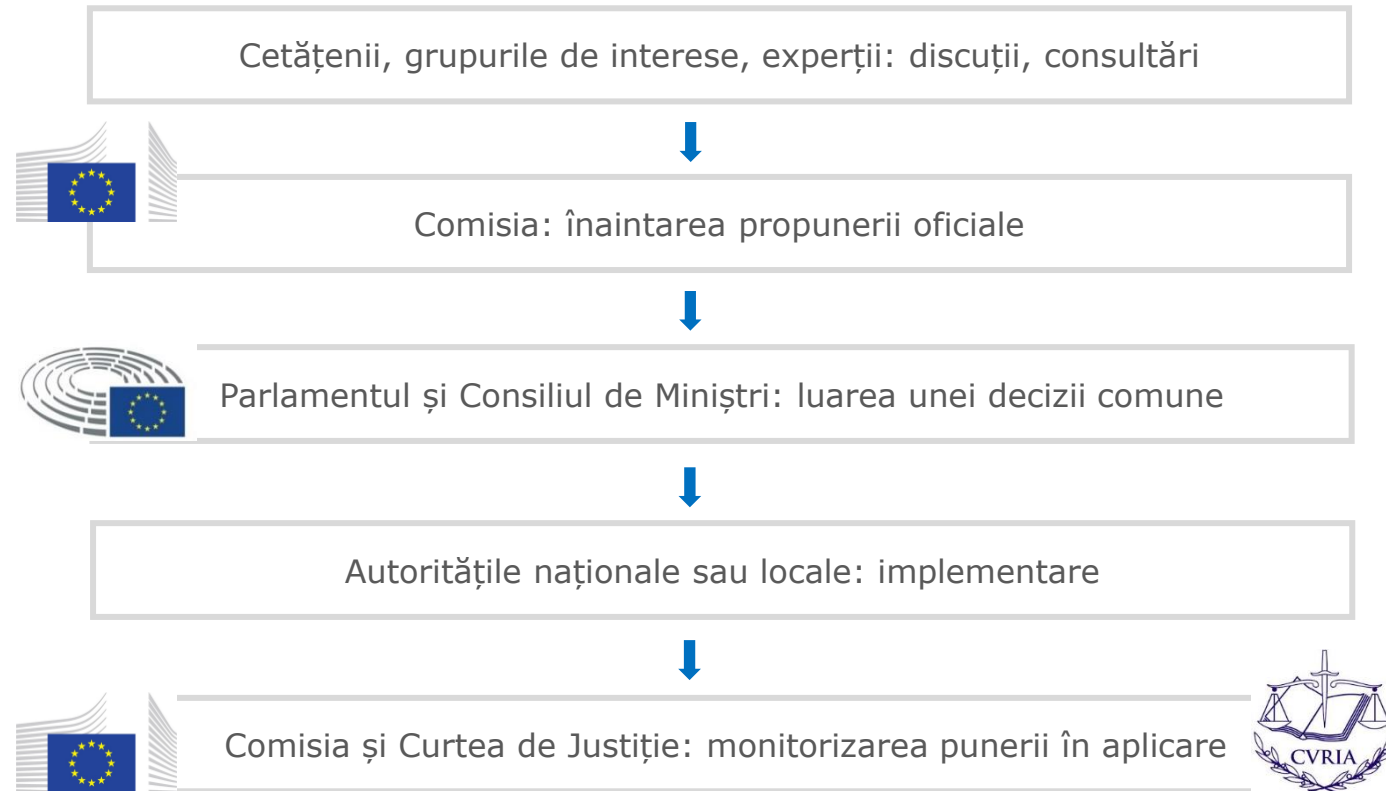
Cetățenii, grupurile de interese, experții: discuții, consultări

Comisia: înaintarea propunerii oficiale

Parlamentul și Consiliul de Miniștri: luarea unei decizii comune

Autoritățile naționale sau locale: implementare

Comisia și Curtea de Justiție: monitorizarea punerii în aplicare

CVRIA